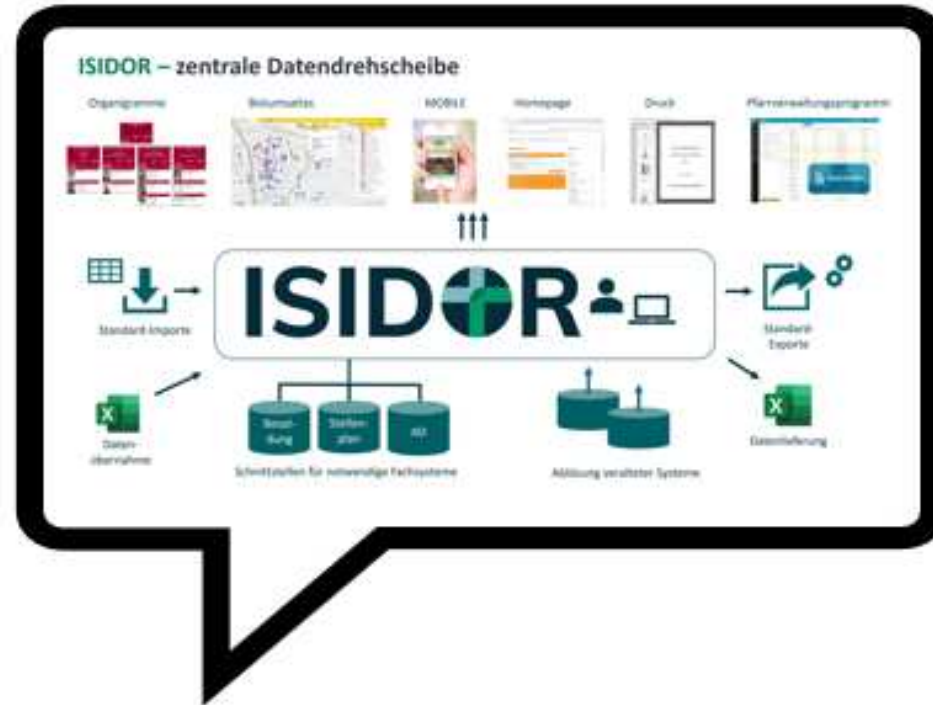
ISIDOR – zentrale Datendrehscheibe

Organigramme

Bistumsatlas

MOBILE

Homepage

Druck

Pfarrverwaltungsprogramm

Standard-Importe

ISIDOR

Standard Exporte

Daten-übernahme

Besoldung

Stellenplan

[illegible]

Schnittstellen für notwendige Fachsysteme

Ablösung veralteter Systeme

Datenlieferung